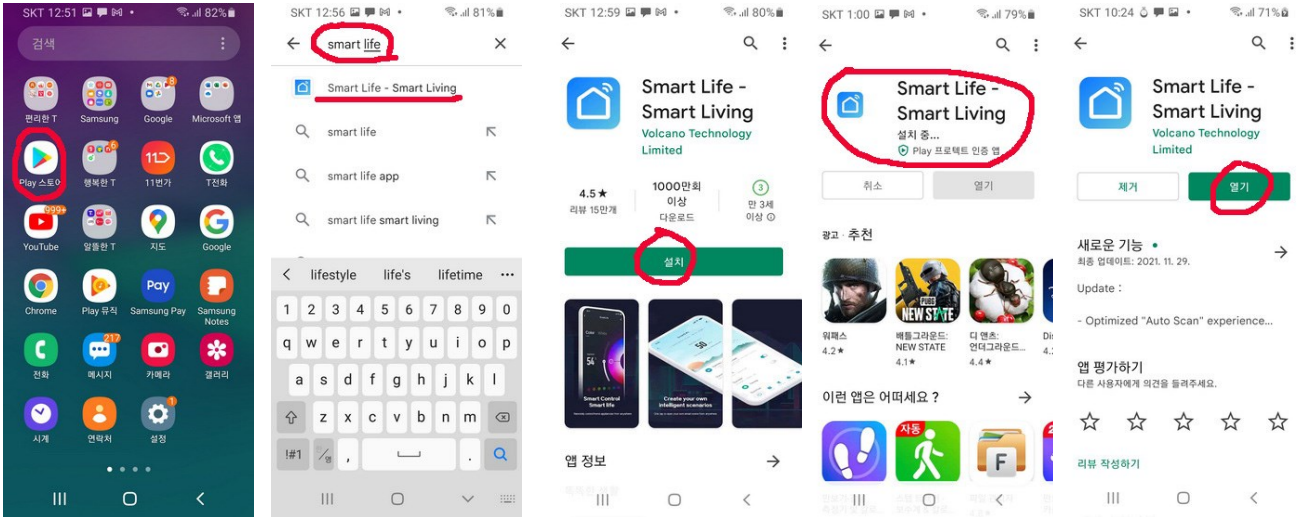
SKT 12:51 82%

검색

편리한 T
Samsung
Google
Microsoft 앱
Play 스토어
행복한 T
11번가
T전화
YouTube
알뜰한 T
지도
Google
Chrome
Play 뮤직
Samsung Pay
Samsung Notes
전화
메시지
카메라
갤러리
시계
연락처
설정

SKT 12:56 81%

smart life

Smart Life - Smart Living
smart life
smart life app
smart life smart living

lifestyle life's lifetime ...

1 2 3 4 5 6 7 8 9 0
q w e r t y u i o p
a s d f g h j k l
z x c v b n m
!#1 , .

SKT 12:59 80%

Smart Life - Smart Living
Volcano Technology Limited

4.5★
리뷰 15만개
1000만회 이상
다운로드
3
만 3세 이상

설치

Smart Control Smart life
Create your own intelligent scenarios

앱 정보

SKT 1:00 79%

Smart Life - Smart Living
설치 중...
Play 프로텍트 인증 앱

취소
열기

광고 · 추천

워패스
4.2★
배틀그라운드: NEW STATE
4.1★
디 앤츠: 언더그라운드...
4.4★
Dis
4.

이런 앱은 어떠세요 ?

자동

SKT 10:24 71%

Smart Life - Smart Living
Volcano Technology Limited

제거
열기

새로운 기능 •
최종 업데이트: 2021. 11. 29.

Update :

- Optimized "Auto Scan" experience...

앱 평가하기
다른 사용자에게 의견을 들려주세요.

리뷰 작성하기